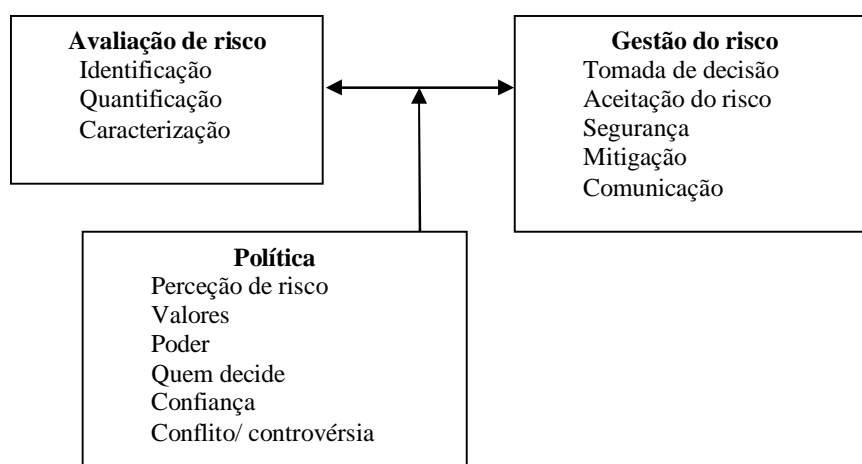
Avaliação de risco
Identificação
Quantificação
Caracterização

Gestão do risco
Tomada de decisão
Aceitação do risco
Segurança
Mitigação
Comunicação

Política
Perceção de risco
Valores
Poder
Quem decide
Confiança
Conflito/ controvérsia